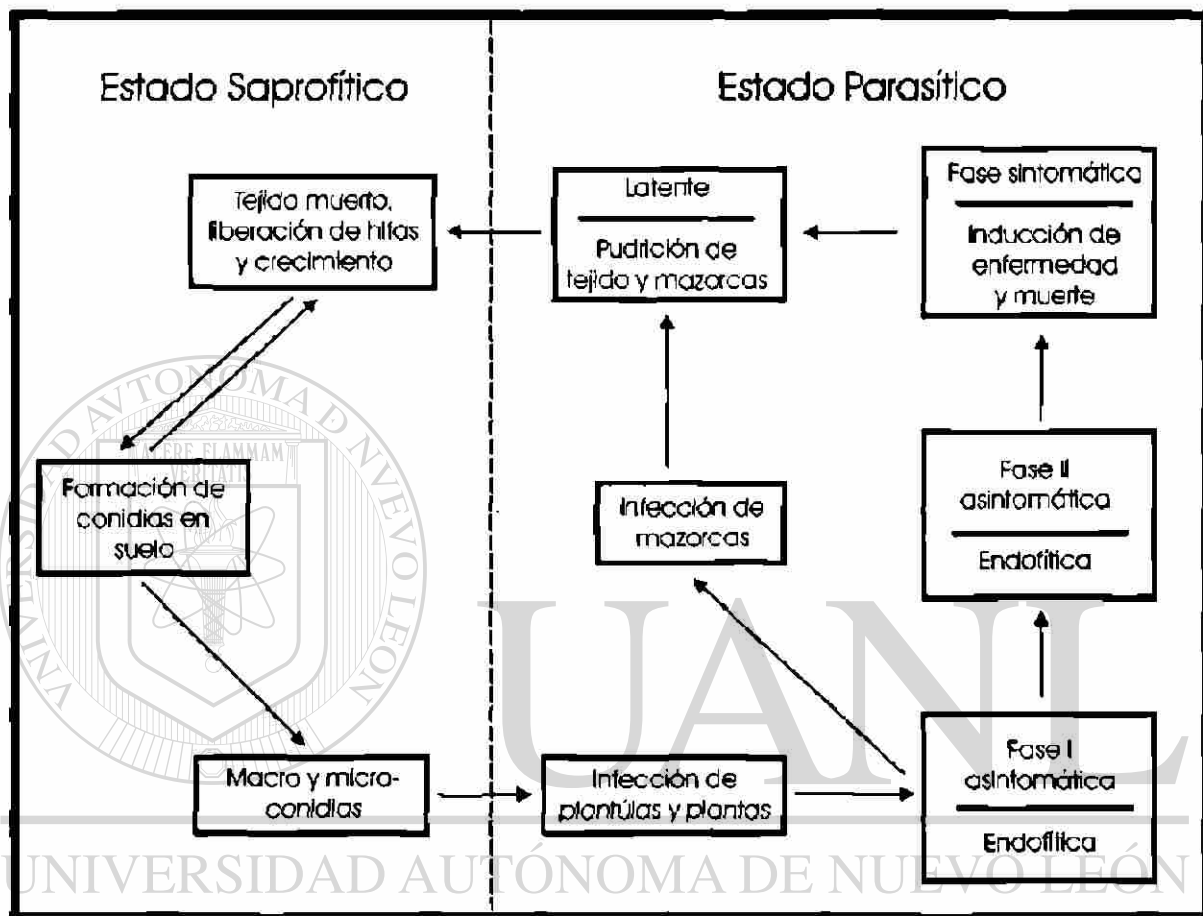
Estado Saprofítico

Estado Parasítico

Tejido muerto, liberación de hifas y crecimiento

Latente

Pudrición de tejido y mazorcas

Fase sintomática

Inducción de enfermedad y muerte

Formación de conidias en suelo

Infección de mazorcas

Fase II asintomática

Endofítica

Macro y micro-conidias

Infección de plantúlas y plantas

Fase I asintomática

Endofítica

UANL

UNIVERSIDAD AUTÓNOMA DE NUEVO LEÓN

FLAMMAM